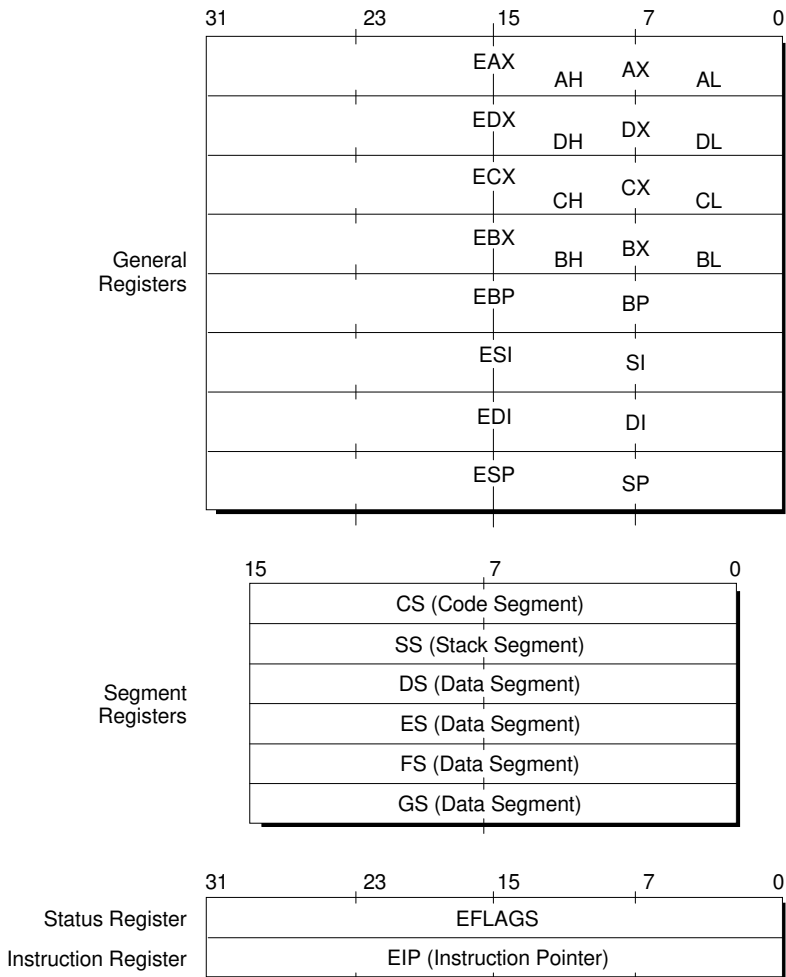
31 23 15 7 0

General Registers

EAX
AH AX AL

EDX
DH DX DL

ECX
CH CX CL

EBX
BH BX BL

EBP
BP

ESI
SI

EDI
DI

ESP
SP

15 7 0

Segment Registers

CS (Code Segment)

SS (Stack Segment)

DS (Data Segment)

ES (Data Segment)

FS (Data Segment)

GS (Data Segment)

31 23 15 7 0

Status Register
EFLAGS

Instruction Register
EIP (Instruction Pointer)